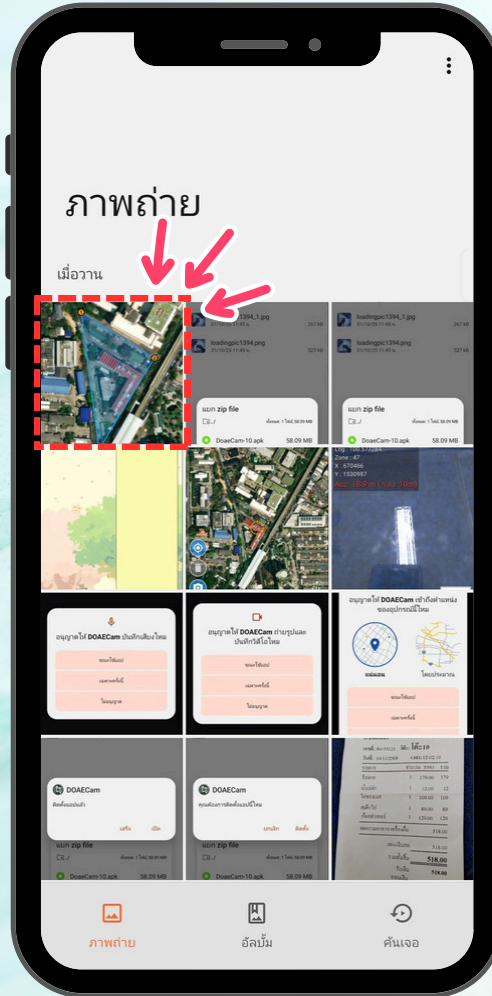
ภาพถ่าย

เมื่อวาน

loadingpic1394_1.jpg
267 kB
loadingpic1394.png
527 kB
แยก zip file
DoaeCam-10.apk 58.09 MB

loadingpic1394_1.jpg
267 kB
loadingpic1394.png
527 kB
แยก zip file
DoaeCam-10.apk 58.09 MB

อนุญาตให้ DOAECam บันทึกเสียงไหม
ขณะใช้แอป
เฉพาะครั้งนี้
ไม่อนุญาต

อนุญาตให้ DOAECam ถ่ายรูปและบันทึกวิดีโอไหม
ขณะใช้แอป
เฉพาะครั้งนี้
ไม่อนุญาต

อนุญาตให้ DOAECam เข้าถึงตำแหน่งของอุปกรณ์นี้ไหม
แม่นยำ
โดยประมาณ
ขณะใช้แอป
เฉพาะครั้งนี้

DOAECam
ติดตั้งแอปนี้หรือไม่
ยกเลิก ติดตั้ง

DOAECam
คุณต้องการติดตั้งแอปนี้ไหม
ยกเลิก ติดตั้ง

แยก zip file
DoaeCam-10.apk 58.09 MB

แยก zip file
DoaeCam-10.apk 58.09 MB

518.00

ภาพถ่าย
อัลบั้ม
ค้นเจอ